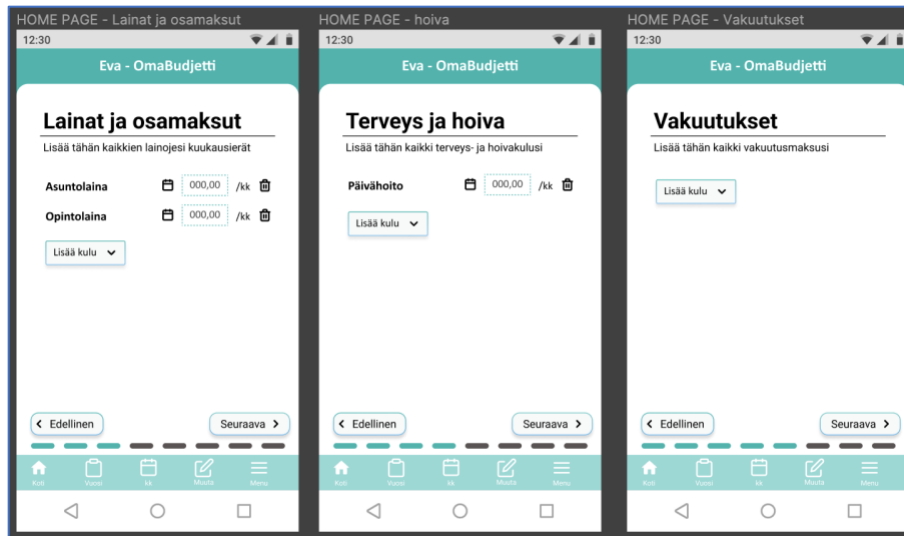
HOME PAGE - Lainat ja osamaksut

12:30

Eva - OmaBudjetti

Lainat ja osamaksut

Lisää tähän kaikkien lainojesi kuukausierät

Asuntolaina 000,00 /kk

Opintolaina 000,00 /kk

Lisää kulu

< Edellinen

Seuraava >

Koti Vuosi kk Muuta Menu

HOME PAGE - hoiva

12:30

Eva - OmaBudjetti

Terveys ja hoiva

Lisää tähän kaikki terveys- ja hoivakulusi

Päivähoito 000,00 /kk

Lisää kulu

< Edellinen

Seuraava >

Koti Vuosi kk Muuta Menu

HOME PAGE - Vakuutukset

12:30

Eva - OmaBudjetti

Vakuutukset

Lisää tähän kaikki vakuutusmaksusi

Lisää kulu

< Edellinen

Seuraava >

Koti Vuosi kk Muuta Menu